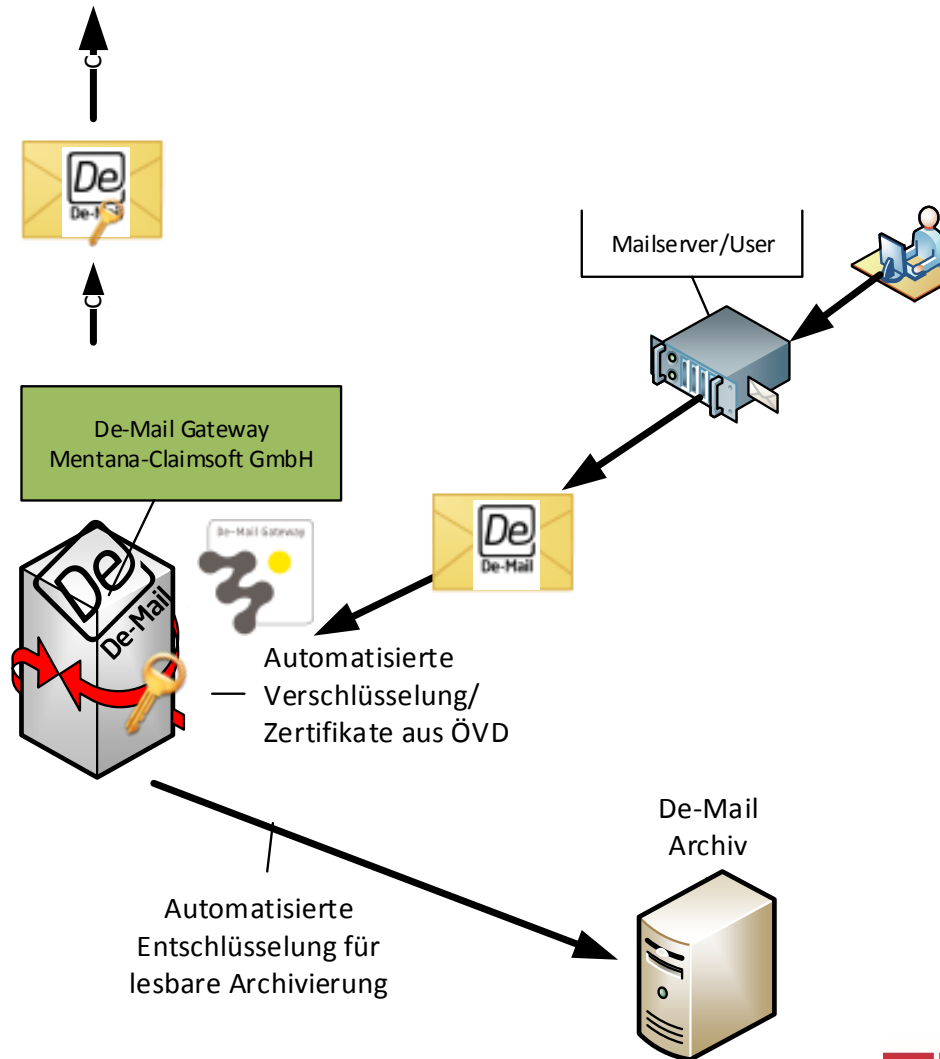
De
De-Mail

Mailserver/User

De-Mail Gateway
Mentana-Claimsoft GmbH

De
De-Mail

De-Mail Gateway

De
De-Mail

Automatisierte Verschlüsselung/ Zertifikate aus ÖVD

De-Mail Archiv

Automatisierte Entschlüsselung für lesbare Archivierung